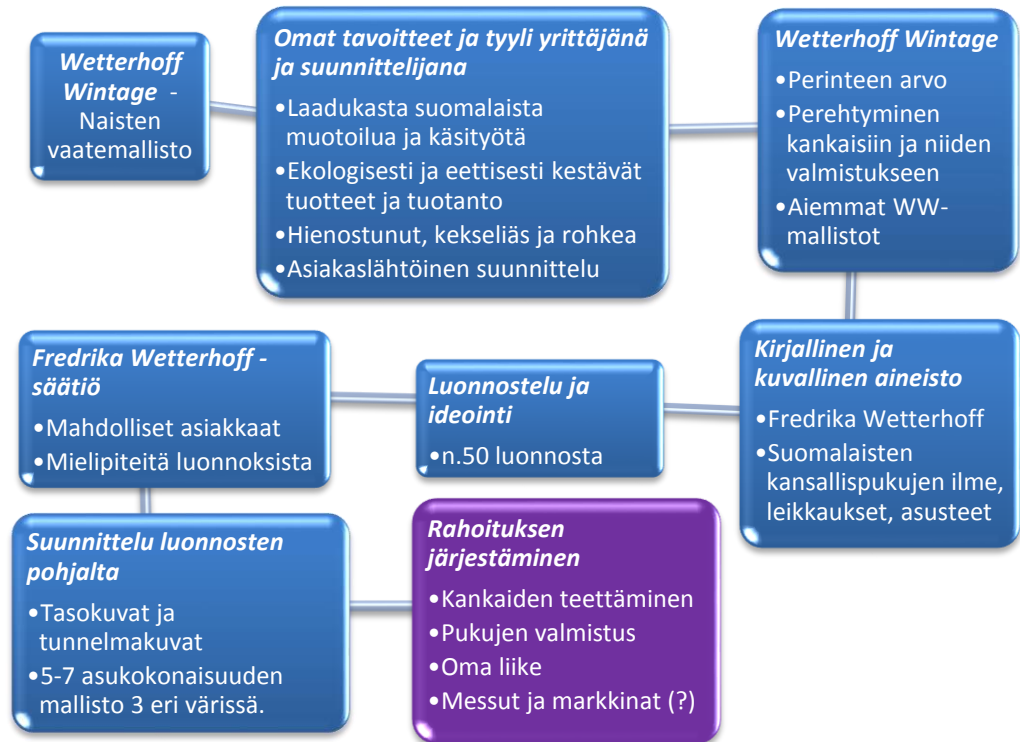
Wetterhoff Wintage - Naisten vaatemallisto

Omat tavoitteet ja tyyli yrittäjänä ja suunnittelijana
•Laadukasta suomalaista muotoilua ja käsityötä
•Ekologisesti ja eettisesti kestävät tuotteet ja tuotanto
•Hienostunut, kekseliäs ja rohkea
•Asiakaslähtöinen suunnittelu

Wetterhoff Wintage
•Perinteen arvo
•Perehtyminen kankaisiin ja niiden valmistukseen
•Aiemmat WW-mallistot

Kirjallinen ja kuvallinen aineisto
•Fredrika Wetterhoff
•Suomalaisten kansallispukujen ilme, leikkaukset, asusteet

Luonnostelu ja ideointi
•n.50 luonnosta

Fredrika Wetterhoff -säätiö
•Mahdolliset asiakkaat
•Mielipiteitä luonnoksista

Suunnittelu luonnosten pohjalta
•Tasokuvat ja tunnelmakuvat
•5-7 asukokonaisuuden mallisto 3 eri värissä.

Rahoituksen järjestäminen
•Kankaiden teettäminen
•Pukujen valmistus
•Oma liike
•Messut ja markkinat (?)